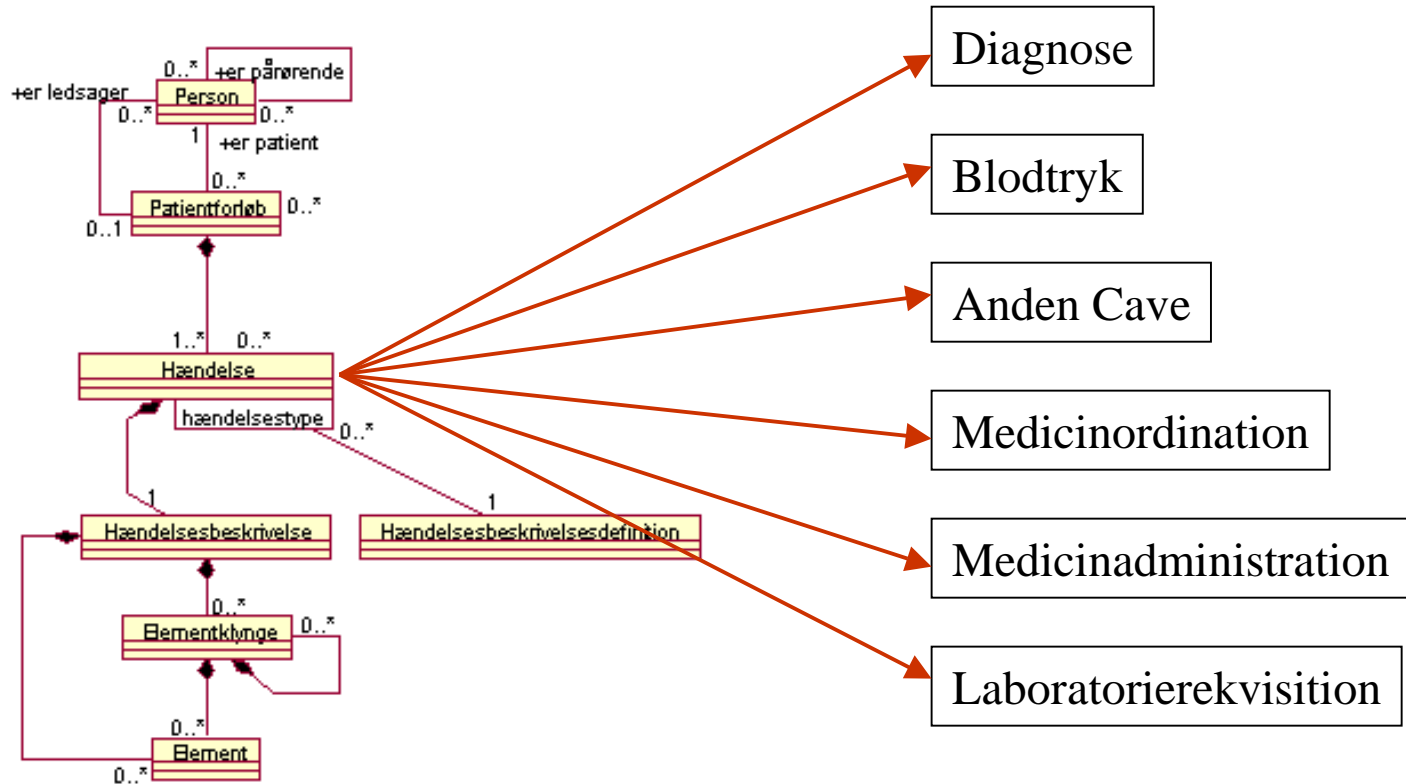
0..* +er pårørende
+er ledsager
Person
0..* 0..*
1 +er patient
0..*
Patientforløb 0..*
0..1
1..* 0..*
Hændelse
hændelsestype 0..*
1
1
Hændelsesbeskrivelse
Hændelsesbeskrivelsesdefinition
0..*
Elementklynge 0..*
0..*
Element
0..*

Diagnose
Blodtryk
Anden Cave
Medicinordination
Medicinadministration
Laboratorierekvisition